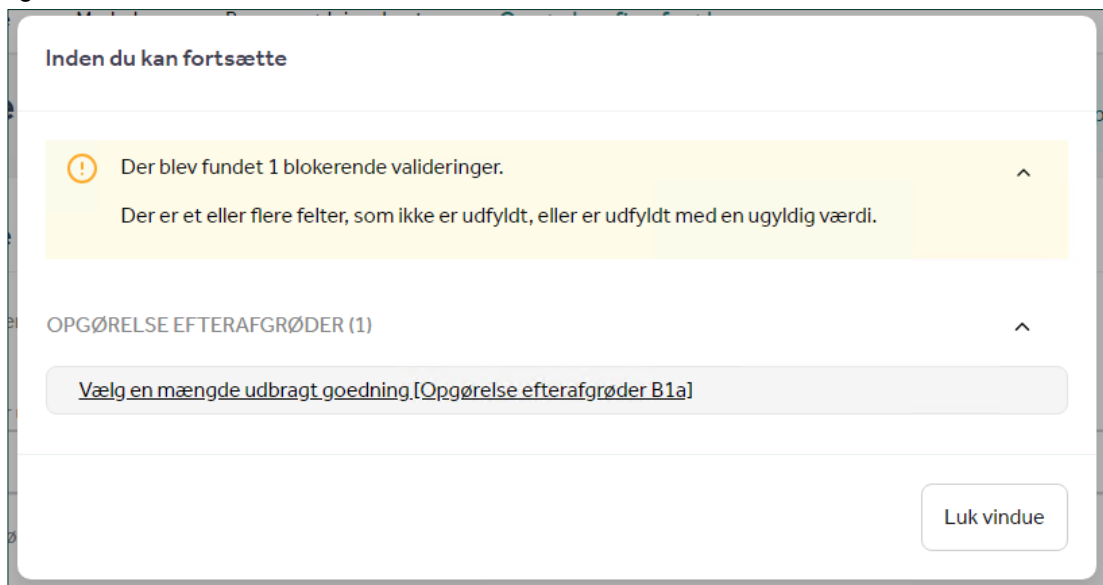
Inden du kan fortsætte

Der blev fundet 1 blokerende valideringer.

Der er et eller flere felter, som ikke er udfyldt, eller er udfyldt med en ugyldig værdi.

OPGØRELSE EFTERAFGRØDER (1)

Vælg en mængde udbragt goedning [Opgørelse efterafgrøder B1a]

Luk vindue